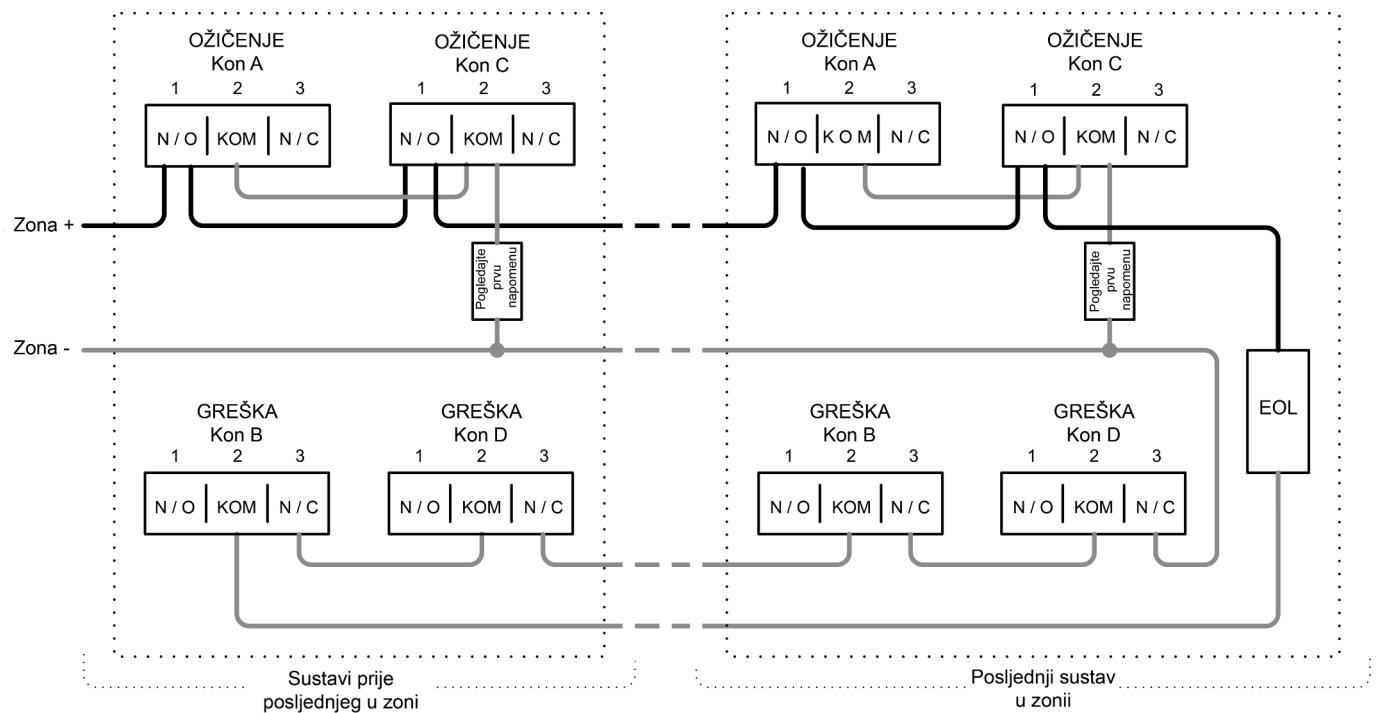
OŽIČENJE
Kon A
1 2 3
N / O | KOM | N / C

OŽIČENJE
Kon C
1 2 3
N / O | KOM | N / C

OŽIČENJE
Kon A
1 2 3
N / O | K O M | N / C

OŽIČENJE
Kon C
1 2 3
N / O | KOM | N / C

Zona +

Pogledajte prvu napomenu

Pogledajte prvu napomenu

Zona -

GREŠKA
Kon B
1 2 3
N / O | KOM | N / C

GREŠKA
Kon D
1 2 3
N / O | KOM | N / C

GREŠKA
Kon B
1 2 3
N / O | KOM | N / C

GREŠKA
Kon D
1 2 3
N / O | KOM | N / C

EOL

Sustavi prije posljednjeg u zoni

Posljednji sustav u zonii